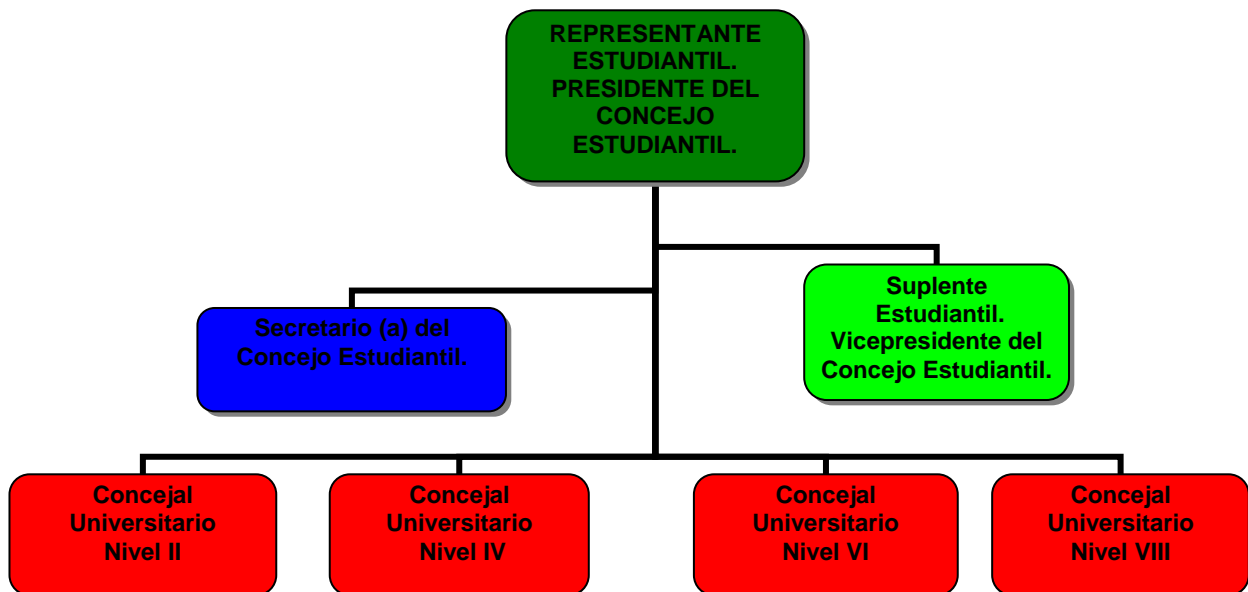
REPRESENTANTE ESTUDIANTIL. PRESIDENTE DEL CONCEJO ESTUDIANTIL.

Secretario (a) del Concejo Estudiantil.

Suplente Estudiantil. Vicepresidente del Concejo Estudiantil.

Concejal Universitario Nivel II

Concejal Universitario Nivel IV

Concejal Universitario Nivel VI

Concejal Universitario Nivel VIII